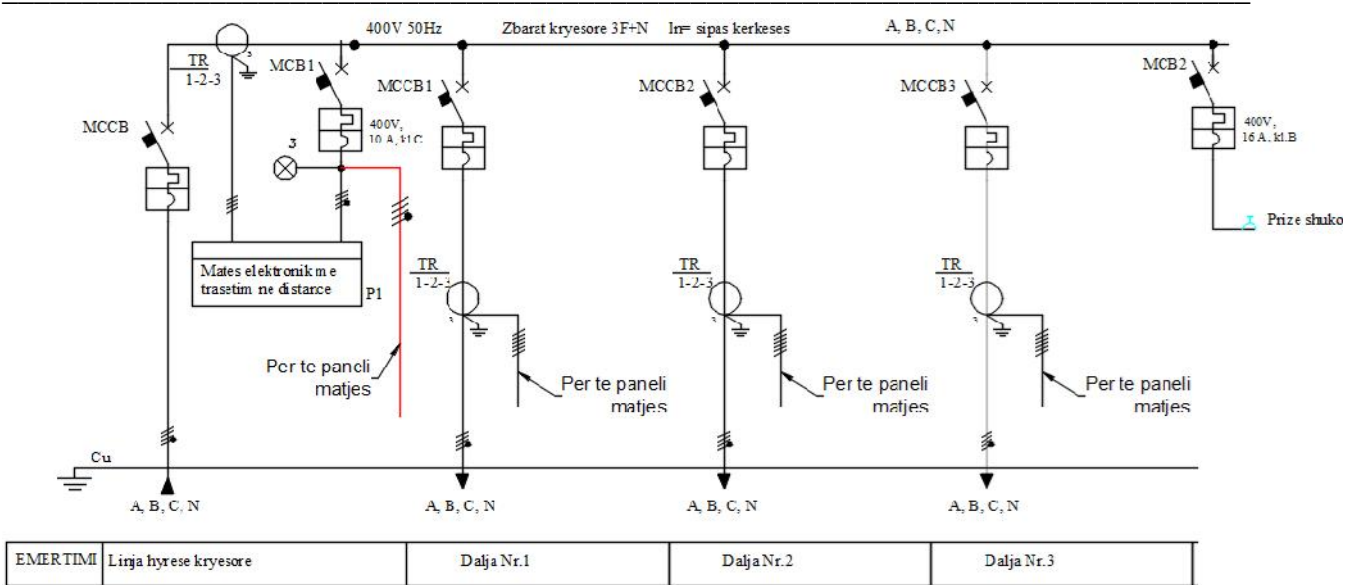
400V 50Hz

Zbarat kryesore 3F+N

In= sipas kerkeses

A, B, C, N

TR
1-2-3

MCB1

MCCB1

MCCB2

MCCB3

MCB2

MCCB

400V,
10 A, kl.C

400V,
16 A, kl.B

3

Prize shuko

Mates elektronik me trasetim ne distance

P1

TR
1-2-3

TR
1-2-3

TR
1-2-3

Per te paneli matjes

Per te paneli matjes

Per te paneli matjes

Per te paneli matjes

Cu

A, B, C, N

A, B, C, N

A, B, C, N

A, B, C, N

| EMERTIMI | Linja hyrese kryesore | Dalja Nr.1 | Dalja Nr.2 | Dalja Nr.3 |
|---|---|---|---|---|